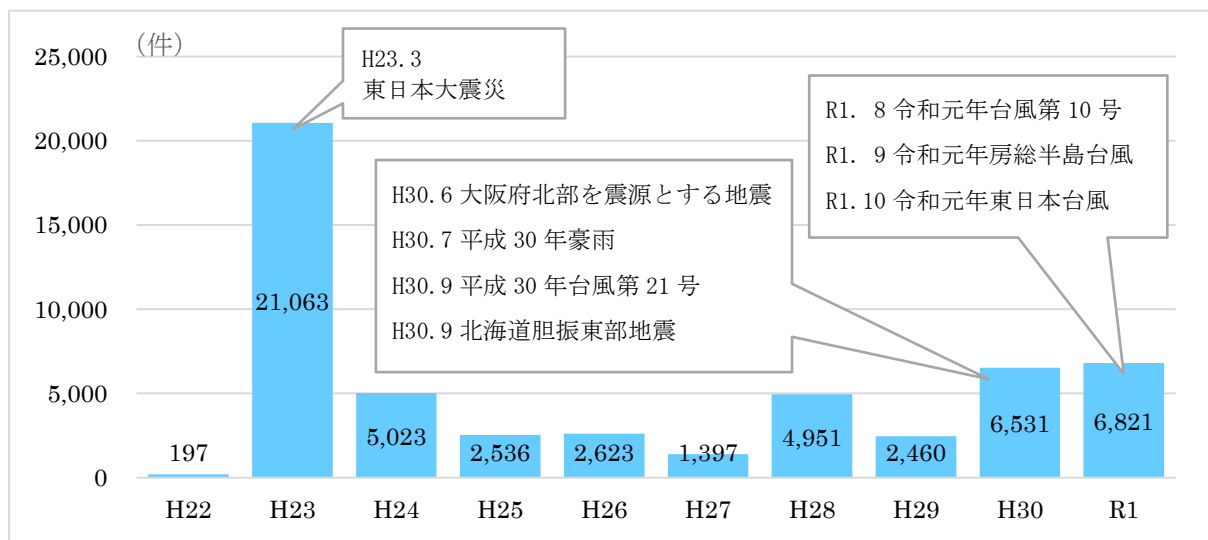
（件）

25,000
20,000
15,000
10,000
5,000
0

H23.3
東日本大震災

R1. 8 令和元年台風第 10 号
R1. 9 令和元年房総半島台風
R1. 10 令和元年東日本台風

H30.6 大阪府北部を震源とする地震
H30.7 平成 30 年豪雨
H30.9 平成 30 年台風第 21 号
H30.9 北海道胆振東部地震

| H22 | H23 | H24 | H25 | H26 | H27 | H28 | H29 | H30 | R1 |
|---|---|---|---|---|---|---|---|---|---|
| 197 | 21,063 | 5,023 | 2,536 | 2,623 | 1,397 | 4,951 | 2,460 | 6,531 | 6,821 |